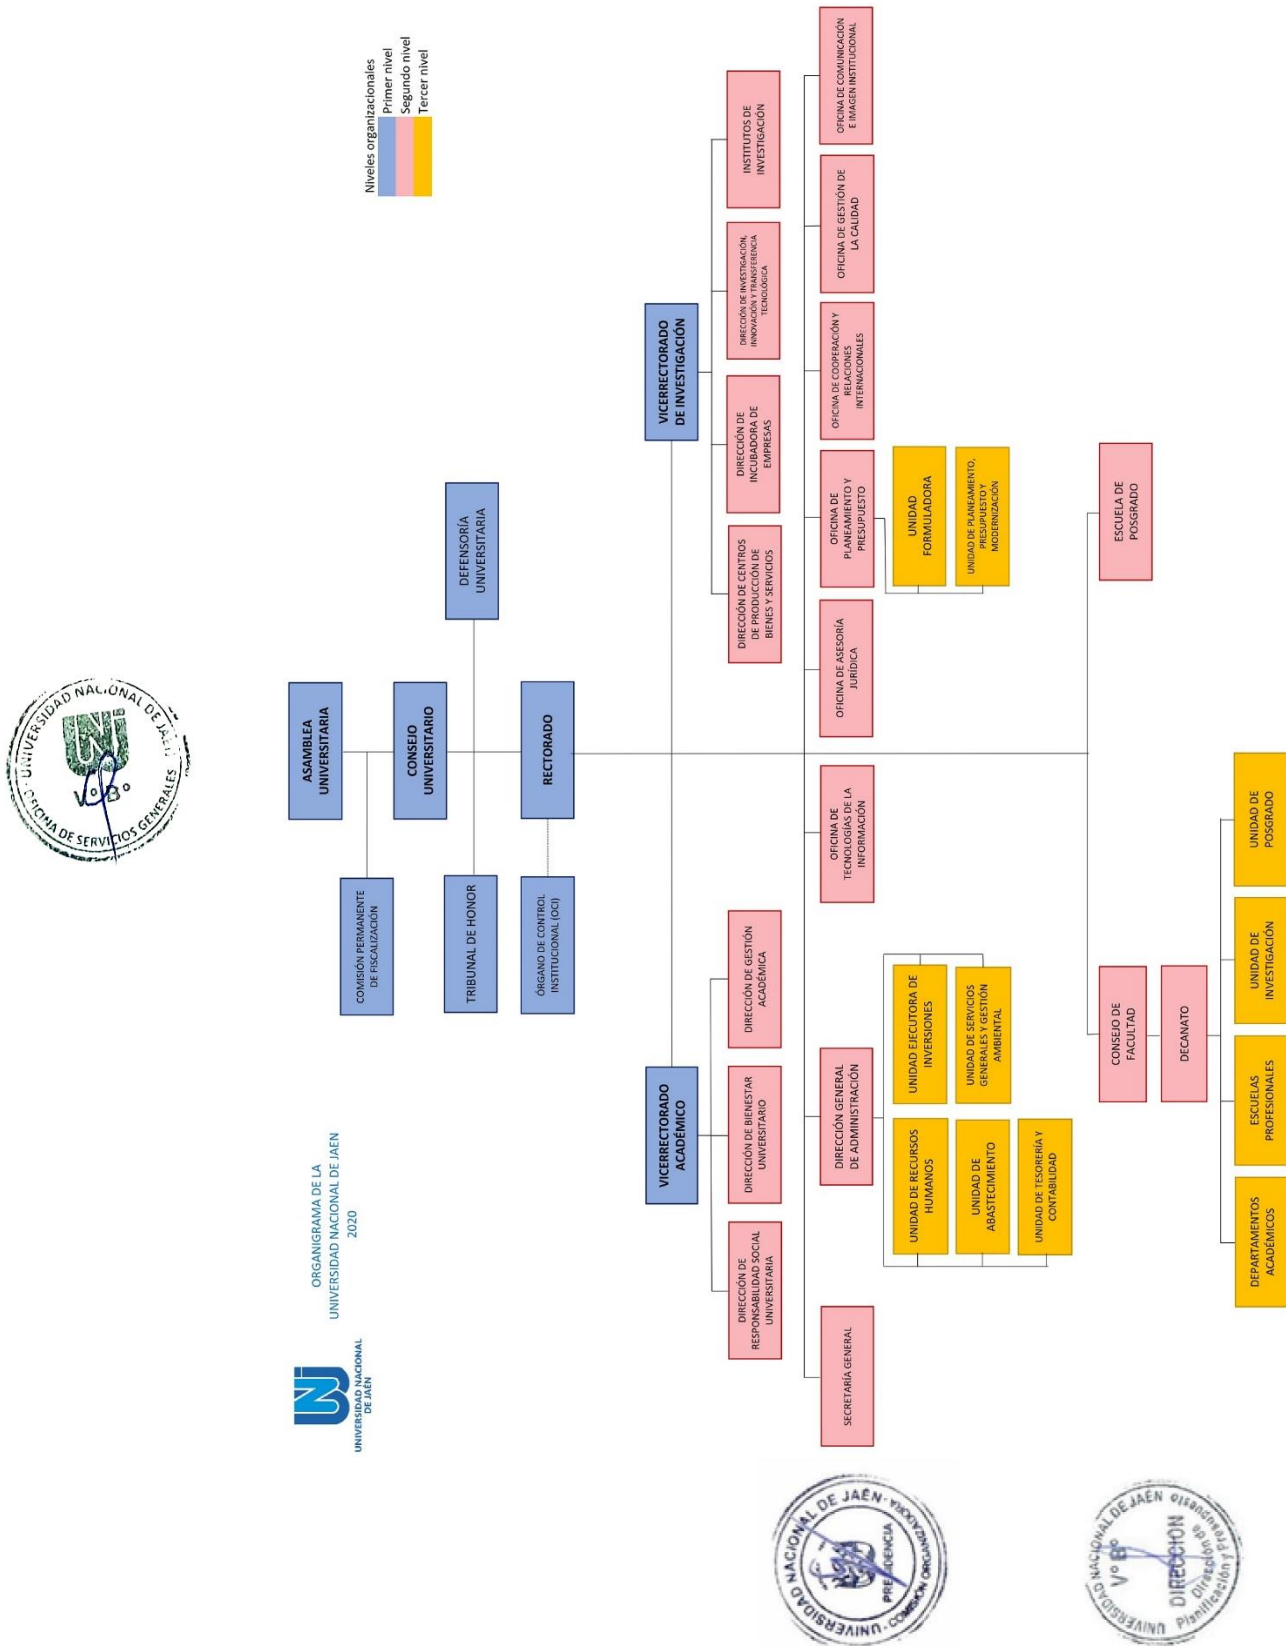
ORGANIGRAMA DE LA UNIVERSIDAD NACIONAL DE JAEN 2020

UNIVERSIDAD NACIONAL DE JAÉN

Niveles organizacionales
Primer nivel
Segundo nivel
Tercer nivel

ASAMBLEA UNIVERSITARIA

COMISIÓN PERMANENTE DE FISCALIZACIÓN

CONSEJO UNIVERSITARIO

DEFENSORÍA UNIVERSITARIA

TRIBUNAL DE HONOR

RECTORADO

ÓRGANO DE CONTROL INSTITUCIONAL (OCI)

VICERRECTORADO DE INVESTIGACIÓN

DIRECCIÓN DE CENTROS DE PRODUCCIÓN DE BIENES Y SERVICIOS

DIRECCIÓN DE INCUBADORA DE EMPRESAS

DIRECCIÓN DE INVESTIGACIÓN, INNOVACIÓN Y TRANSFERENCIA TECNOLÓGICA

INSTITUTOS DE INVESTIGACIÓN

VICERRECTORADO ACADÉMICO

DIRECCIÓN DE RESPONSABILIDAD SOCIAL UNIVERSITARIA

DIRECCIÓN DE BIENESTAR UNIVERSITARIO

DIRECCIÓN DE GESTIÓN ACADÉMICA

SECRETARÍA GENERAL

DIRECCIÓN GENERAL DE ADMINISTRACIÓN

UNIDAD DE RECURSOS HUMANOS

UNIDAD DE ABASTECIMIENTO

UNIDAD DE TESORERÍA Y CONTABILIDAD

UNIDAD EJECUTORA DE INVERSIONES

UNIDAD DE SERVICIOS GENERALES Y GESTIÓN AMBIENTAL

OFICINA DE TECNOLOGÍAS DE LA INFORMACIÓN

OFICINA DE ASESORÍA JURÍDICA

OFICINA DE PLANEAMIENTO Y PRESUPUESTO

UNIDAD FORMULADORA

UNIDAD DE PLANEAMIENTO, PRESUPUESTO Y MODERNIZACIÓN

OFICINA DE COOPERACIÓN Y RELACIONES INTERNACIONALES

OFICINA DE GESTIÓN DE LA CALIDAD

OFICINA DE COMUNICACIÓN E IMAGEN INSTITUCIONAL

ESCUELA DE POSGRADO

CONSEJO DE FACULTAD

DECANATO

DEPARTAMENTOS ACADÉMICOS

ESCUELAS PROFESIONALES

UNIDAD DE INVESTIGACIÓN

UNIDAD DE POSGRADO

UNIVERSIDAD NACIONAL DE JAÉN
OFICINA DE SERVICIOS GENERALES
V° B°

UNIVERSIDAD NACIONAL DE JAÉN
PRESIDENCIA
COMISIÓN ORGANIZADORA

UNIVERSIDAD NACIONAL DE JAÉN
V° B°
DIRECCIÓN
Dirección de Planificación y Presupuesto